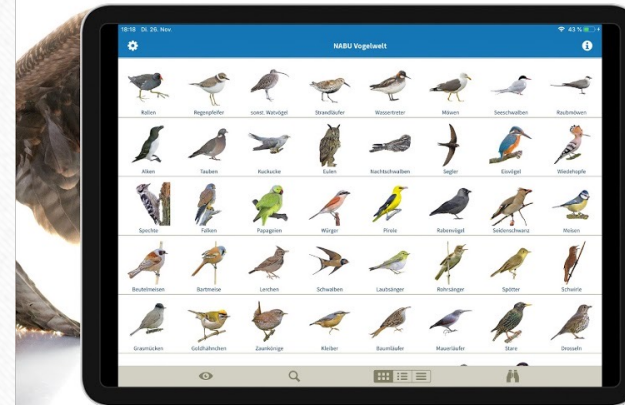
18:58 Di. 26. Nov.

43 %

NABU Vogelwelt

Rallen

Regenpfeifer

sonst. Watvögel

Strandläufer

Wasserteter

Möwen

Seeschwalben

Raubmöwen

Alken

Tauben

Kuckucke

Eulen

Nachtschwalben

Segler

Eisvögel

Wiedehopfe

Spechte

Falken

Papageien

Würger

Pirole

Rabenvögel

Seidenschwanz

Meisen

Beutelmeisen

Bartmeise

Lerchen

Schwalben

Laubsänger

Rohrsänger

Spötter

Schwirle

Grasmücken

Goldhähnchen

Zaunkönige

Kleiber

Baumläufer

Mauerläufer

Stare

Drosseln